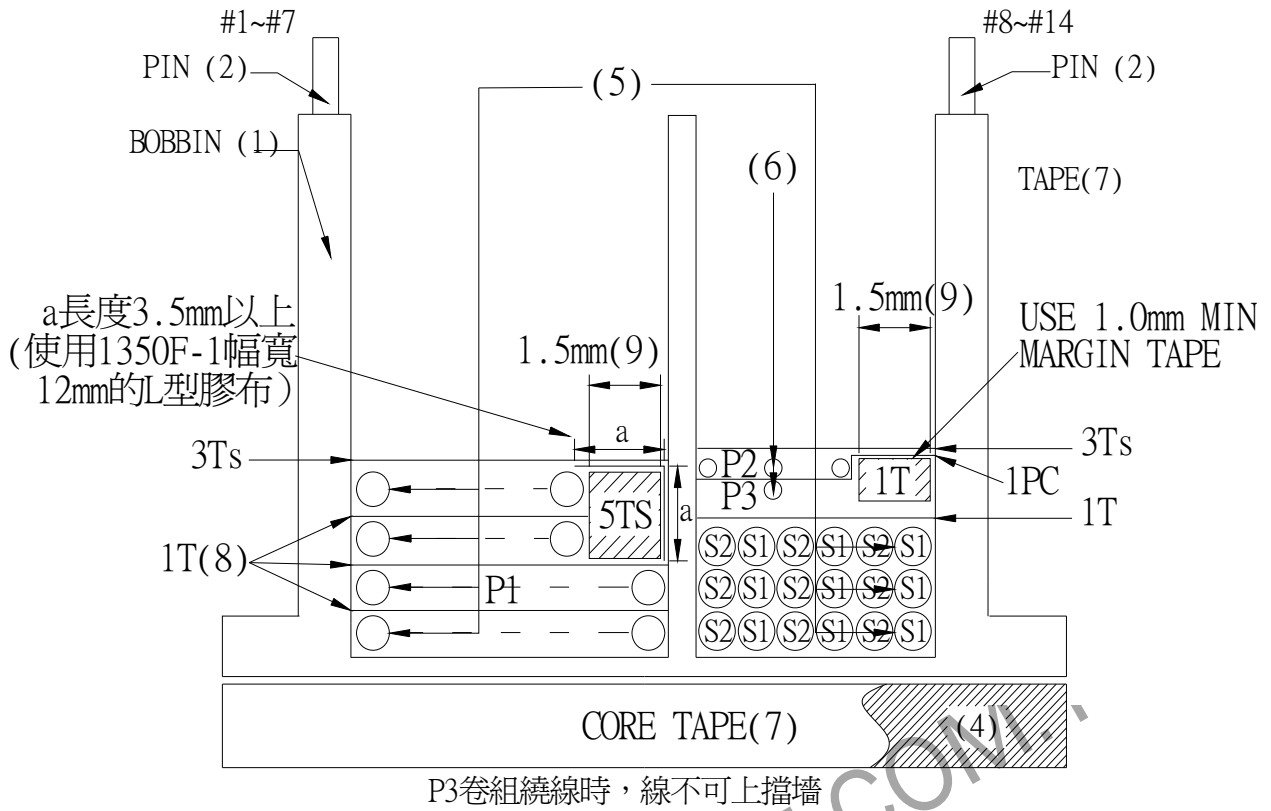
#1~#7

#8~#14

PIN (2)

PIN (2)

(5)

BOBBIN (1)

(6)

TAPE(7)

1.5mm(9)

a長度3.5mm以上 (使用1350F-1幅寬 12mm的L型膠布)

USE 1.0mm MIN MARGIN TAPE

1.5mm(9)

a

3Ts

3Ts

P2

P3

1T

1PC

5TS

a

1T

1T(8)

S2 S1 S2 S1 S2 S1

S2 S1 S2 S1 S2 S1

P1

S2 S1 S2 S1 S2 S1

CORE TAPE(7)

(4)

P3卷組繞線時，線不可上擋墻

.COM.